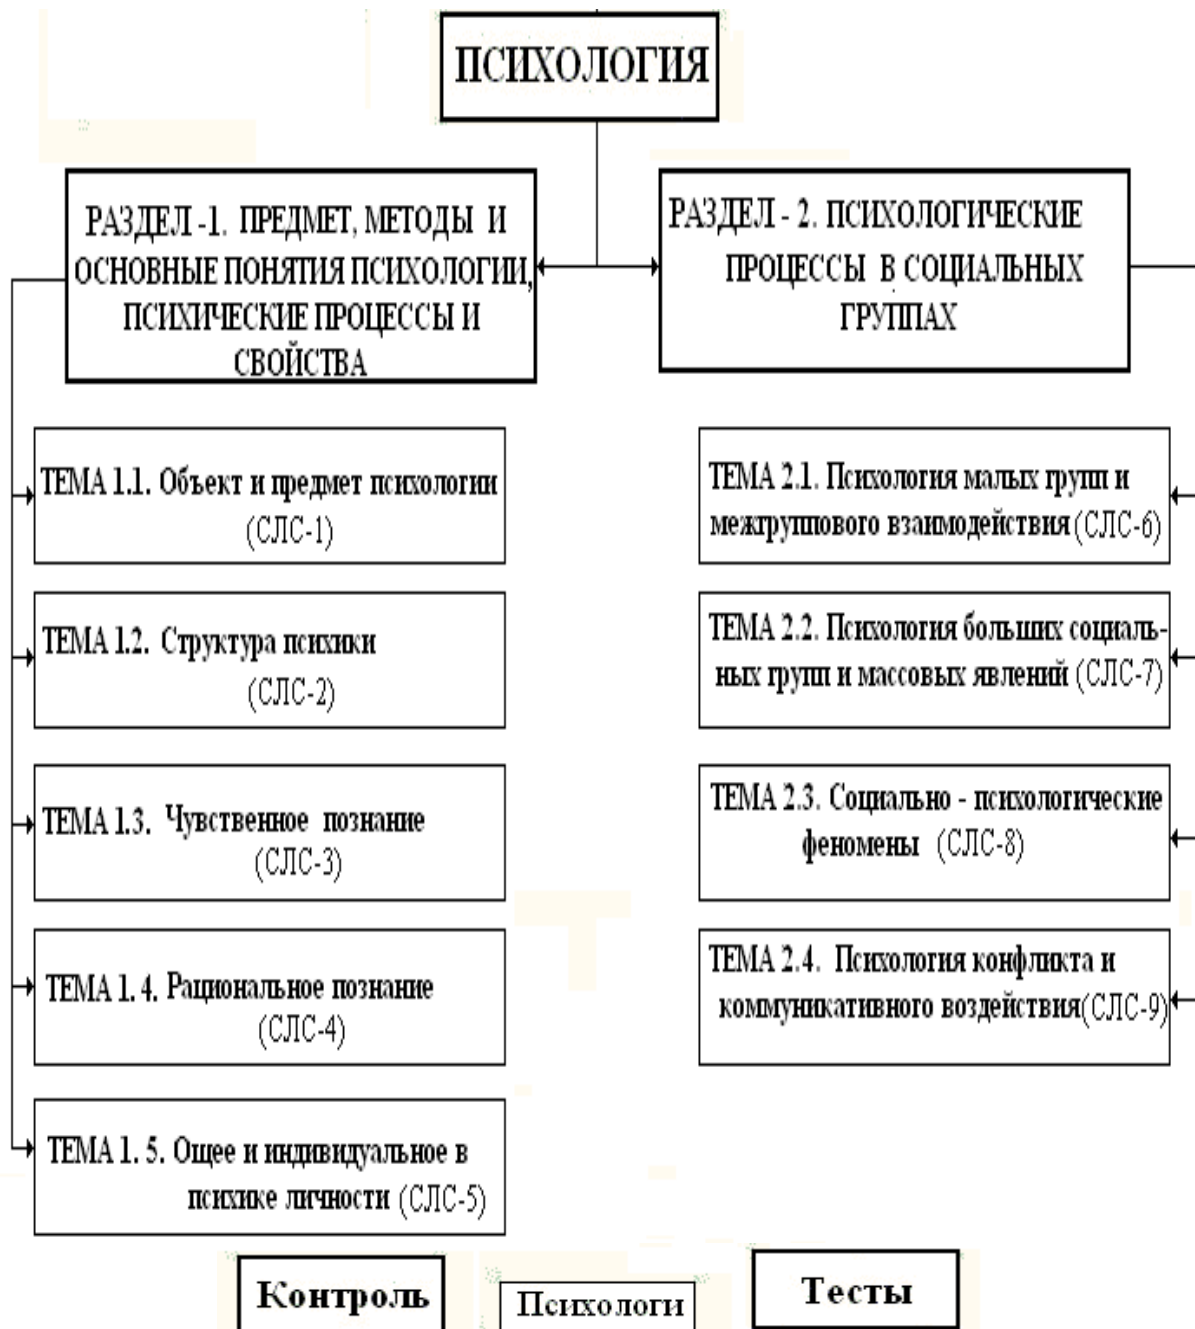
ПСИХОЛОГИЯ

РАЗДЕЛ -1. ПРЕДМЕТ, МЕТОДЫ И ОСНОВНЫЕ ПОНЯТИЯ ПСИХОЛОГИИ, ПСИХИЧЕСКИЕ ПРОЦЕССЫ И СВОЙСТВА

РАЗДЕЛ - 2. ПСИХОЛОГИЧЕСКИЕ ПРОЦЕССЫ В СОЦИАЛЬНЫХ ГРУППАХ

ТЕМА 1.1. Объект и предмет психологии (СЛС-1)

ТЕМА 1.2. Структура психики (СЛС-2)

ТЕМА 1.3. Чувственное познание (СЛС-3)

ТЕМА 1. 4. Рациональное познание (СЛС-4)

ТЕМА 1. 5. Ощее и индивидуальное в психике личности (СЛС-5)

ТЕМА 2.1. Психология малых групп и межгруппового взаимодействия (СЛС-6)

ТЕМА 2.2. Психология больших социальных групп и массовых явлений (СЛС-7)

ТЕМА 2.3. Социально - психологические феномены (СЛС-8)

ТЕМА 2.4. Психология конфликта и коммуникативного воздействия(СЛС-9)

Контроль

Психологи

Тесты